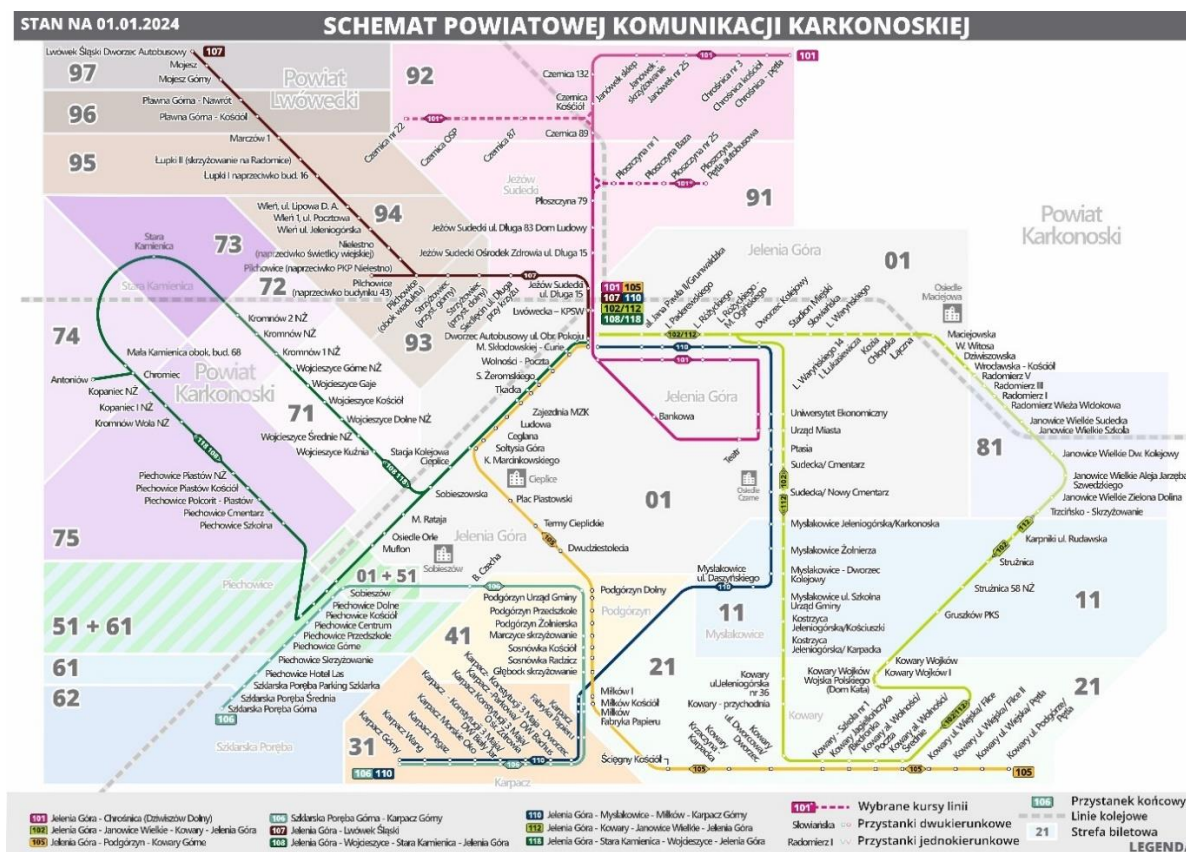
STAN NA 01.01.2024

SCHEMAT POWIATOWEJ KOMUNIKACJI KARKONOSKIEJ

Lwówek Śląski Dworzec Autobusowy 107
Mojesz
Mojesz Górny
97
Powiat Lwówecki
96
Pławna Góra - Nawrót
Pławna Góra - Kościół
95
Marczów 1
Łupki II (skrzyżowanie na Radomice)
Łupki I naprzeciwko bud. 16
92
Czernica 132
Czernica Kościół
Czernica 89
Czernica nr 22
Czernica OSP
Czernica 87
Janówek sklep
Janówek skrzyżowanie
Janówek nr 25
Chrośnica nr 3
Chrośnica Kościół
Chrośnica - pętla
101
Jeżów Sudecki
Płoszczyna nr 1
Płoszczyna Baza
Płoszczyna nr 25
Płoszczyna Pętla autobusowa
Płoszczyna 79
91
94
Wleń, ul. Lipowa D. A.
Wleń 1, ul. Pocztowa
Wleń ul. Jeleniogórska
Nielestno (naprzeciwko świetlicy wiejskiej)
Pilchowice (naprzeciwko PKP Nielestno)
Pilchowice (naprzeciwko budynku 43)
Jeżów Sudecki ul. Długa 83 Dom Ludowy
Jeżów Sudecki Ośrodek Zdrowia ul. Długa 15
Jeżów Sudecki ul. Długa 15
73
Stara Kamienica
72
Pilchowice (obok wiaduktu)
Strzyżowiec (przy górny)
Strzyżowiec (przy dolny)
Siedlęcin ul. Długa (przy krzyżu)
Lwówecka – KPSW
Dworzec Autobusowy ul. Obr. Pokoju
101 105
107 110
102/112
108/118
ul. Jana Pawła II/Grunwaldzka
Paderewskiego
Różyckiego
Rondo Ogińskiego
M. Ogińskiego
Dworzec Kolejowy
Stadion Miejski
Słowiańska
L. Waryńskiego
Jelenia Góra
01
Osiedle Maciejowa
Powiat Karkonoski
Kromnów 2 NŻ
Kromnów NŻ
Kromnów 1 NŻ
93
M. Skłodowskiej - Curie
Wolności - Poczta
S. Żeromskiego
Tkacka
74
Mała Kamienica obok. bud. 68
Antoniów
Chromiec
Kopaniec NŻ
Kopaniec I NŻ
Kromnów Wola NŻ
Powiat Karkonoski
Wojcieszyce Górne NŻ
Wojcieszyce Gaje
Wojcieszyce Kościół
Wojcieszyce Dolne NŻ
Wojcieszyce Średnie NŻ
Wojcieszyce Kuźnia
71
Stacja Kolejowa Cieplice
Zajezdnia MZK
Ludowa
Cegława
Sołtysia Góra
K. Marcinkowskiego
Cieplice
Plac Piastowski
Bankowa
Jelenia Góra
Teatr
Osiedle Czarne
L. Waryńskiego 14
I. Łukasiewicza
Kozia
Chłopska
Łączna
Maciejowska
W. Witosa
Dziwiszowska
Wrocławska - Kościół
Radomierz V
Radomierz III
Radomierz I
Radomierz Wieża Widokowa
Janowice Wielkie Sudecka
Janowice Wielkie Szkoła
Uniwersytet Ekonomiczny
Urząd Miasta
Ptasia
Sudecka/ Cmentarz
Sudecka/ Nowy Cmentarz
81
Janowice Wielkie Dw. Kolejowy
Janowice Wielkie Aleja Jarzębin Szwedzkiego
Janowice Wielkie Zielona Dolina
Trzcińsko - Skrzyżowanie
Piechowice Piastów NŻ
Piechowice Piastów Kościół
Piechowice Polcorit - Piastów
Piechowice Cmentarz
Piechowice Szkolna
75
Sobieszowska
M. Rataja
Osiedle Orle
Muflon
Jelenia Góra
Sobieszów
B. Czecha
Termy Cieplickie
Dwudziestolecia
01
Myslakowice Jeleniogórska/Karkonoska
Myslakowice Żołnierza
Myslakowice - Dworzec Kolejowy
Myslakowice ul. Szkolna Urząd Gminy
Kostrzyca Jeleniogórska/Kościuszki
Kostrzyca Jeleniogórska/ Karpacka
Karpniki ul. Rudawska
Strużnica
Strużnica 58 NŻ
Gruszków PKS
11
Piechowice
01 + 51
Sobieszów
Piechowice Dolne
Piechowice Kościół
Piechowice Centrum
Piechowice Przedszkole
Piechowice Górne
51 + 61
Piechowice Skrzyżowanie
61
Piechowice Hotel Las
Szklarska Poręba Parking Szklarka
Szklarska Poręba Średnia
Szklarska Poręba Górna
62
106
Szklarska Poręba
Podgórzyn Urząd Gminy
Podgórzyn Przedszkole
Podgórzyn Żołnierska
Marczyce skrzyżowanie
Sosnówka Kościół
Sosnówka Radacz
Głębock skrzyżowanie
41
Podgórzyn Dolny
Podgórzyn
Myslakowice ul. Daszyńskiego
11
Myslakowice
21
Miłków I
Miłków Kościół
Miłków
Fabryka Papieru
Kowary ul.Jeleniogórska nr 36
Kowary - przychodnia
Kowary Wojków Wojska Polskiego (Dom Kata)
Kowary Wojków
Kowary Wojków I
Kowary
21
Karpacz - Konstytucji 3 Maja - Dworzec
Karpacz Fabryka Papieru
Karpacz - Konstytucji 3 Maja - Dworzec Bachus
Karpacz Konstytucji 3 Maja DW Bachus
Karpacz Skalna
Karpacz Wang
Karpacz Górny
Karpacz Pegaz
Karpacz Konstytucji 3 Maja/ Okrzei
Karpacz 3 Maja/ Oko
31
106 110
Karpacz
Ściegny Kościół
Kowary Kuźnicza
Kowary Karpacka
Kowary ul. Dworcowa
Kowary Dworzec
Kowary - Sołtys
Kowary ul. Jeleniogórska
Kowary ul. Wolności/ Poczta
Kowary ul. Wolności/ Średnie
Kowary ul. Wiejska/ Fibre
Kowary ul. Wiejska/ Fibre II
Kowary ul. Wiejska/ Pętla
Kowary ul. Podgórze/ Pętla
105

101 Jelenia Góra - Chrośnica (Dziwiszów Dolny)
102 Jelenia Góra - Janowice Wielkie - Kowary - Jelenia Góra
105 Jelenia Góra - Podgórzyn - Kowary Górne
106 Szklarska Poręba Górna - Karpacz Górny
107 Jelenia Góra - Lwówek Śląski
108 Jelenia Góra - Wojcieszyce - Stara Kamienica - Jelenia Góra
110 Jelenia Góra - Mysłakowice - Miłków - Karpacz Górny
112 Jelenia Góra - Kowary - Janowice Wielkie - Jelenia Góra
118 Jelenia Góra - Stara Kamienica - Wojcieszyce - Jelenia Góra
101 Wybrane kursy linii
Słowiańska Przystanki dwukierunkowe
Radomierz I Przystanki jednokierunkowe
106 Przystanek końcowy
Linie kolejowe
21 Strefa biletowa
LEGENDA